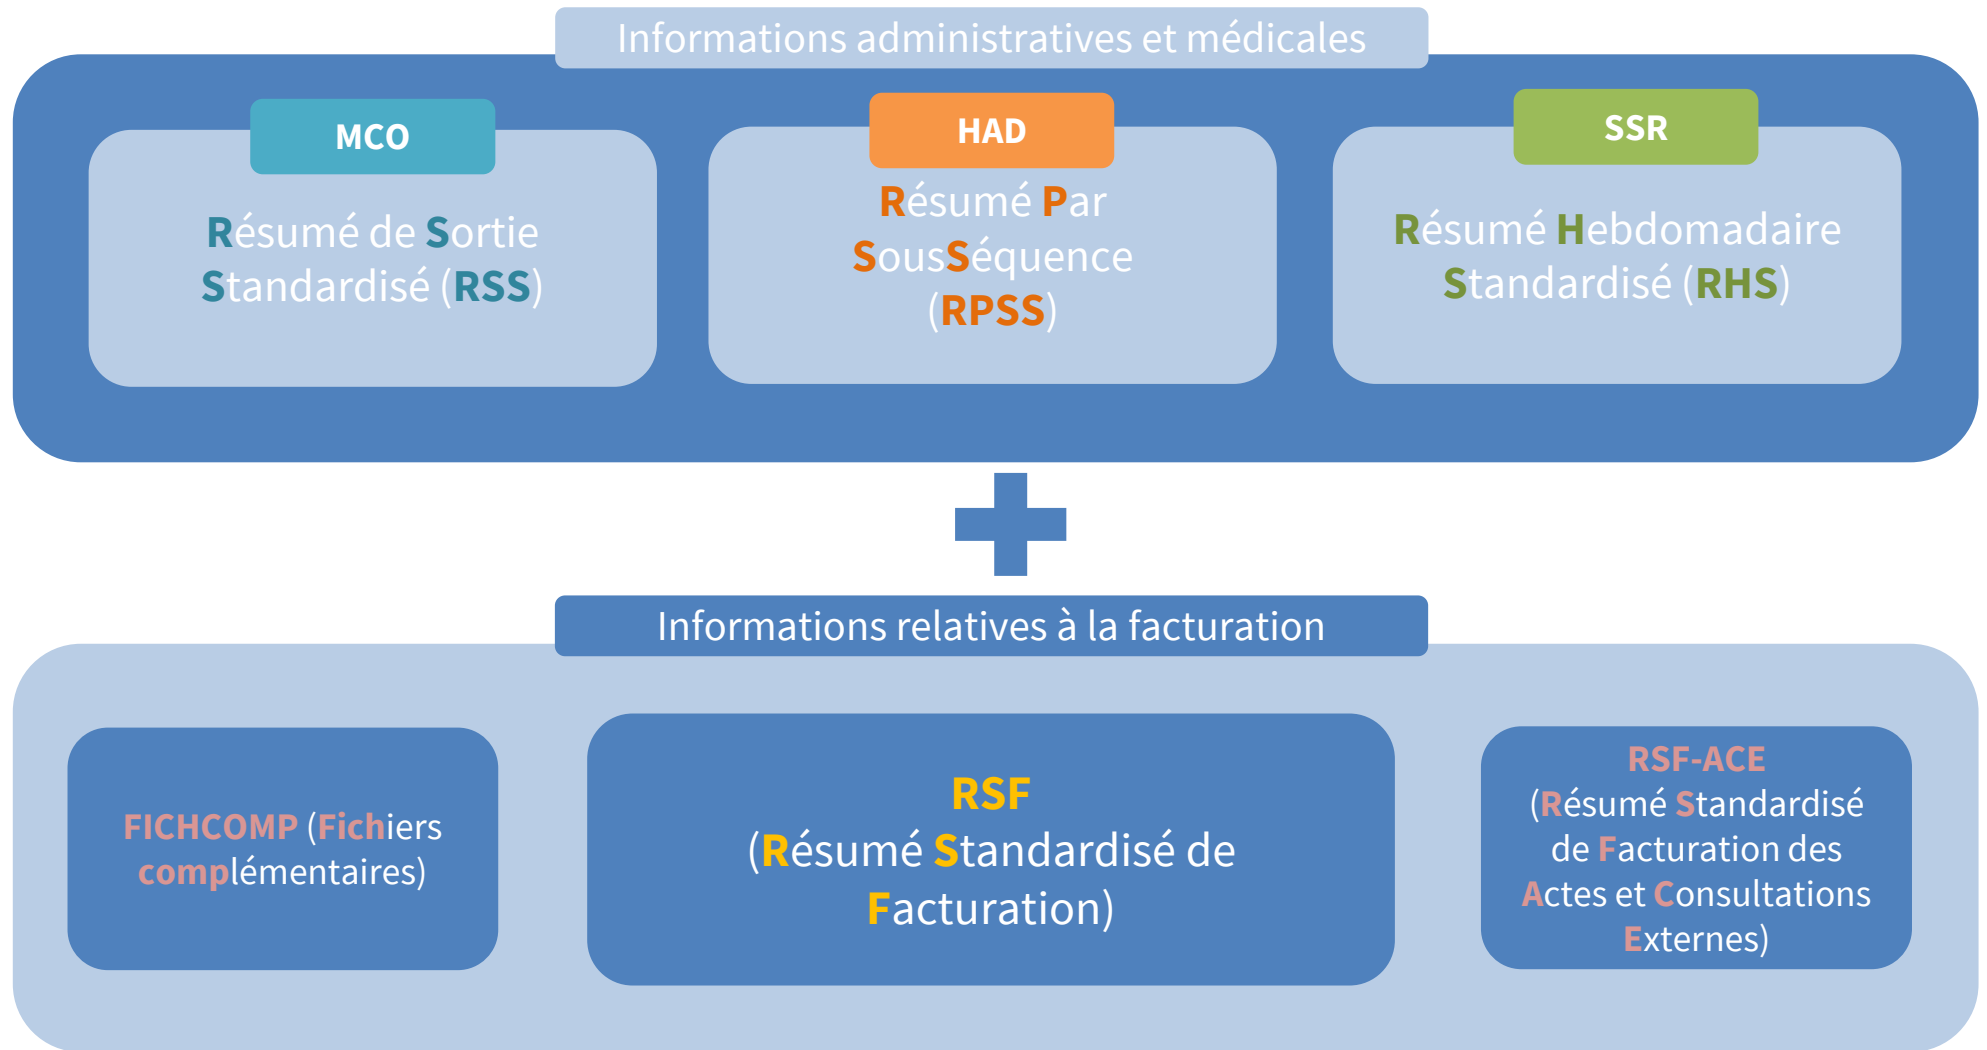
Informations administratives et médicales

MCO

Résumé de Sortie Standardisé (RSS)

HAD

Résumé Par SousSéquence (RPSS)

SSR

Résumé Hebdomadaire Standardisé (RHS)

Informations relatives à la facturation

FICHCOMP (Fichiers complémentaires)

RSF
(Résumé Standardisé de Facturation)

RSF-ACE
(Résumé Standardisé de Facturation des Actes et Consultations Externes)